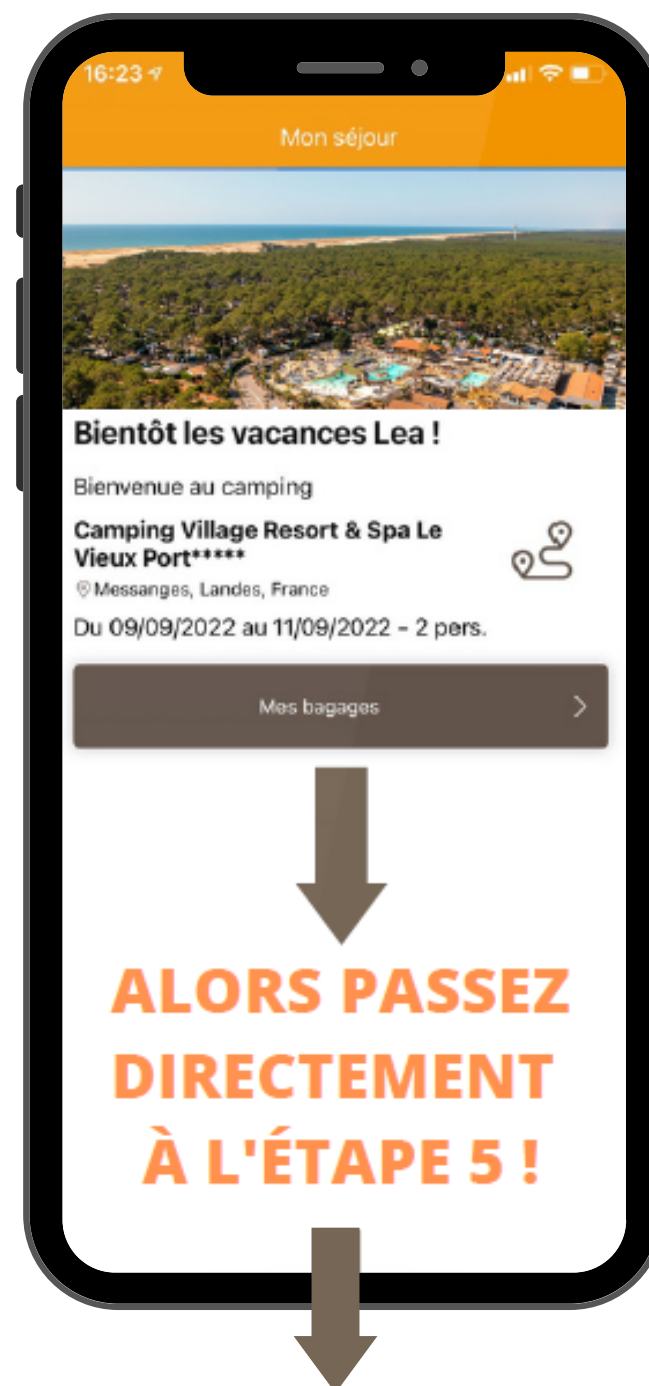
16:23

Mon séjour

Bientôt les vacances Lea !

Bienvenue au camping

Camping Village Resort & Spa Le Vieux Port*****

Messanges, Landes, France

Du 09/09/2022 au 11/09/2022 - 2 pers.

Mes bagages

ALORS PASSEZ DIRECTEMENT À L'ÉTAPE 5 !